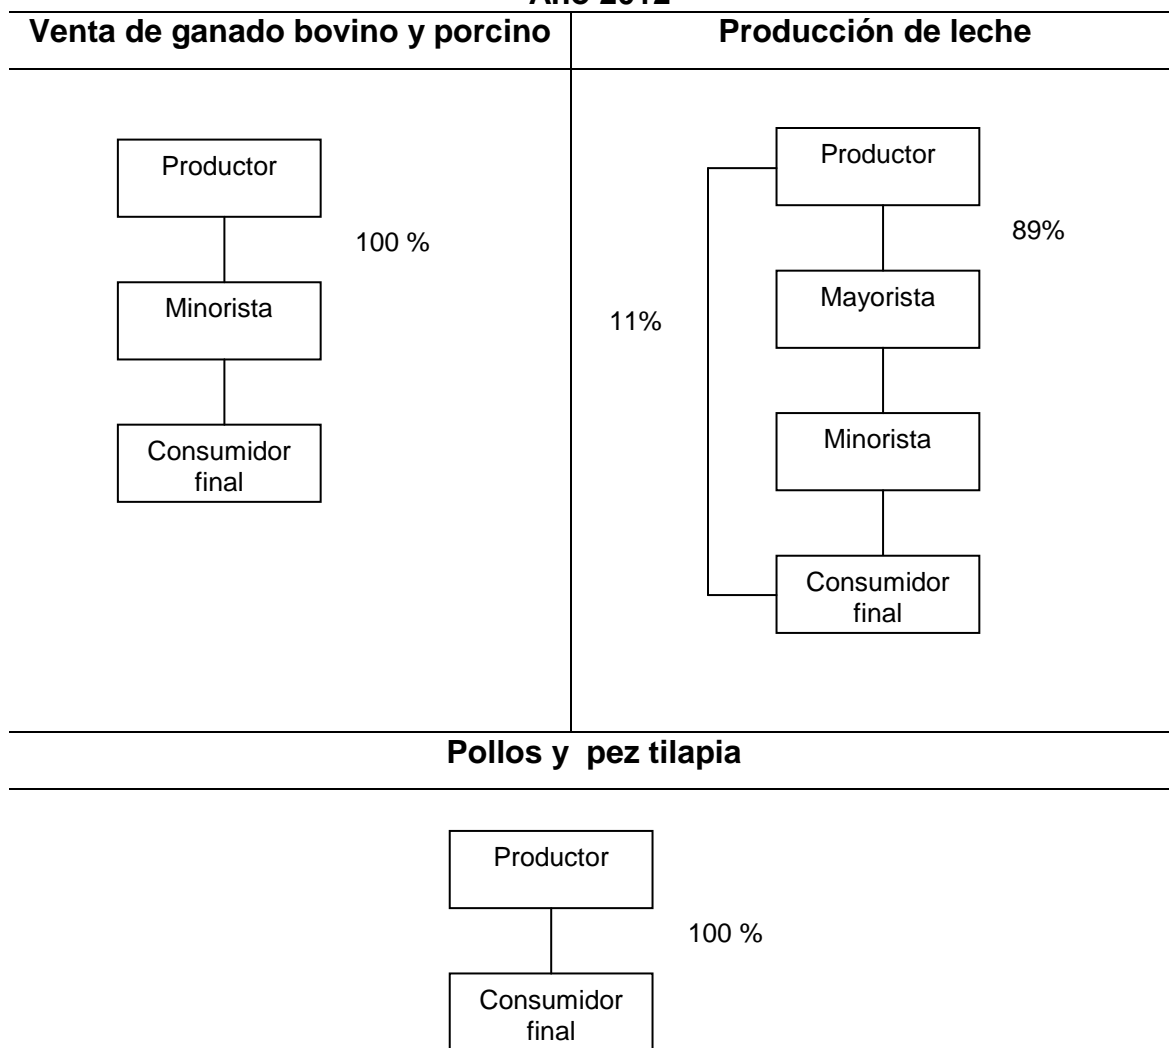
Año 2012

Venta de ganado bovino y porcino

Productor

100 %

Minorista

Consumidor final

Producción de leche

Productor

89%

11%

Mayorista

Minorista

Consumidor final

Pollos y pez tilapia

Productor

100 %

Consumidor final